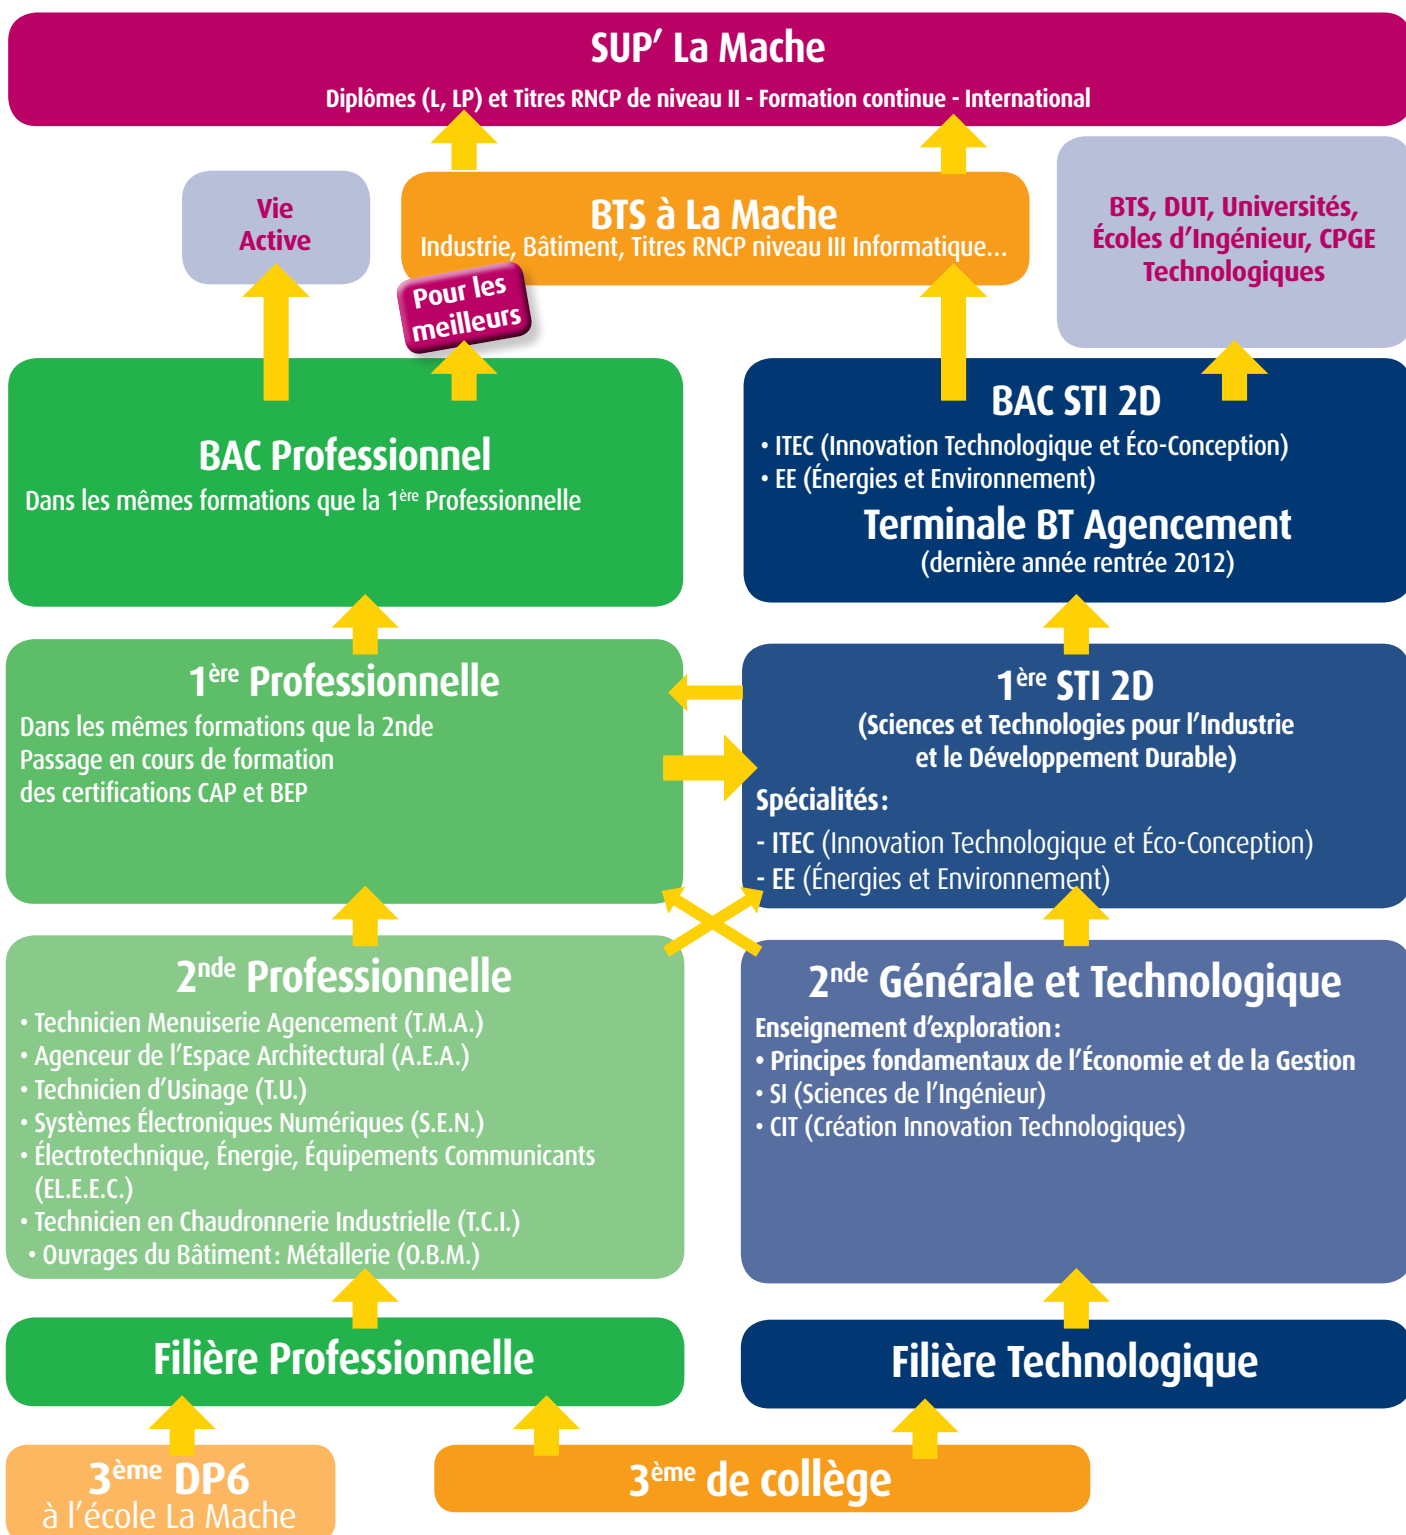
SUP' La Mache

Diplômes (L, LP) et Titres RNCP de niveau II - Formation continue - International

Vie Active

BTS à La Mache
Industrie, Bâtiment, Titres RNCP niveau III Informatique...

Pour les meilleurs

BTS, DUT, Universités, Écoles d'Ingénieur, CPGE Technologiques

BAC Professionnel
Dans les mêmes formations que la 1$^{ère}$ Professionnelle

BAC STI 2D
• ITEC (Innovation Technologique et Éco-Conception)
• EE (Énergies et Environnement)

Terminale BT Agencement
(dernière année rentrée 2012)

1$^{ère}$ Professionnelle
Dans les mêmes formations que la 2nde
Passage en cours de formation des certifications CAP et BEP

1$^{ère}$ STI 2D
(Sciences et Technologies pour l'Industrie et le Développement Durable)
Spécialités:
- ITEC (Innovation Technologique et Éco-Conception)
- EE (Énergies et Environnement)

2$^{nde}$ Professionnelle
• Technicien Menuiserie Agencement (T.M.A.)
• Agenceur de l'Espace Architectural (A.E.A.)
• Technicien d'Usinage (T.U.)
• Systèmes Électroniques Numériques (S.E.N.)
• Électrotechnique, Énergie, Équipements Communicants (EL.E.E.C.)
• Technicien en Chaudronnerie Industrielle (T.C.I.)
• Ouvrages du Bâtiment: Métallerie (O.B.M.)

2$^{nde}$ Générale et Technologique
Enseignement d'exploration:
• Principes fondamentaux de l'Économie et de la Gestion
• SI (Sciences de l'Ingénieur)
• CIT (Création Innovation Technologiques)

Filière Professionnelle

Filière Technologique

3$^{ème}$ DP6
à l'école La Mache

3$^{ème}$ de collège